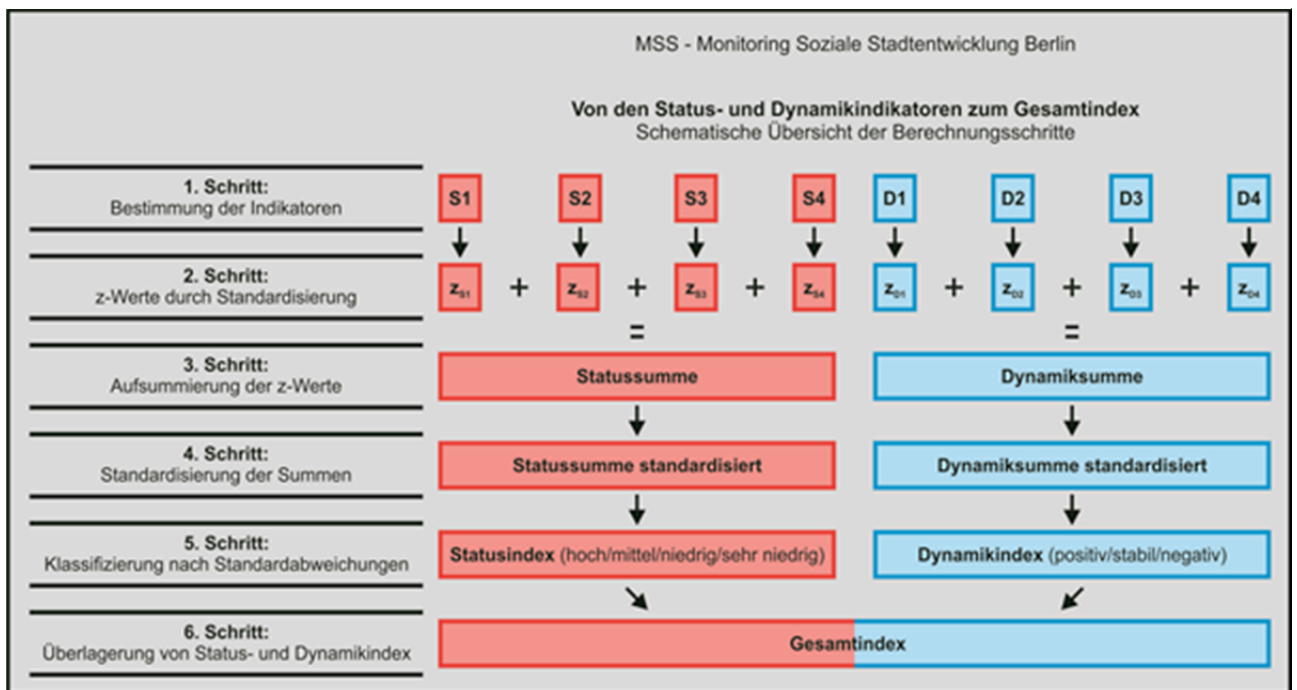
MSS - Monitoring Soziale Stadtentwicklung Berlin

**Von den Status- und Dynamikindikatoren zum Gesamtindex**
Schematische Übersicht der Berechnungsschritte

**1. Schritt:**
Bestimmung der Indikatoren

S1 S2 S3 S4 D1 D2 D3 D4

**2. Schritt:**
z-Werte durch Standardisierung

$z_{S1}$ + $z_{S2}$ + $z_{S3}$ + $z_{S4}$ $z_{D1}$ + $z_{D2}$ + $z_{D3}$ + $z_{D4}$

= =

**3. Schritt:**
Aufsummierung der z-Werte

Statussumme

Dynamiksumme

**4. Schritt:**
Standardisierung der Summen

Statussumme standardisiert

Dynamiksumme standardisiert

**5. Schritt:**
Klassifizierung nach Standardabweichungen

Statusindex (hoch/mittel/niedrig/sehr niedrig)

Dynamikindex (positiv/stabil/negativ)

**6. Schritt:**
Überlagerung von Status- und Dynamikindex

Gesamtindex